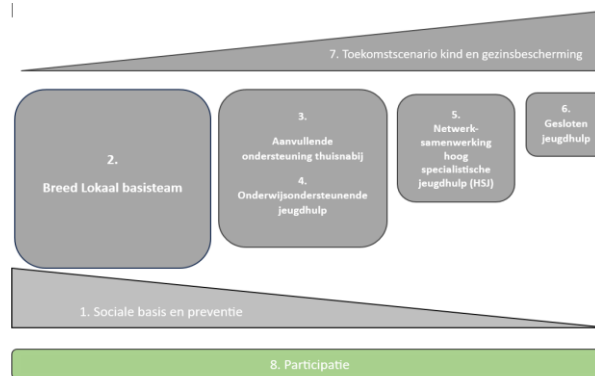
7. Toekomstscenario kind en gezinsbescherming

2.
Breed Lokaal basisteam

3.
Aanvullende ondersteuning thuisnabij

4.
Onderwijsondersteunende jeugdhulp

5.
Netwerk-samenwerking hoog specialistische jeugdhulp (HSJ)

6.
Gesloten jeugdhulp

1. Sociale basis en preventie

8. Participatie